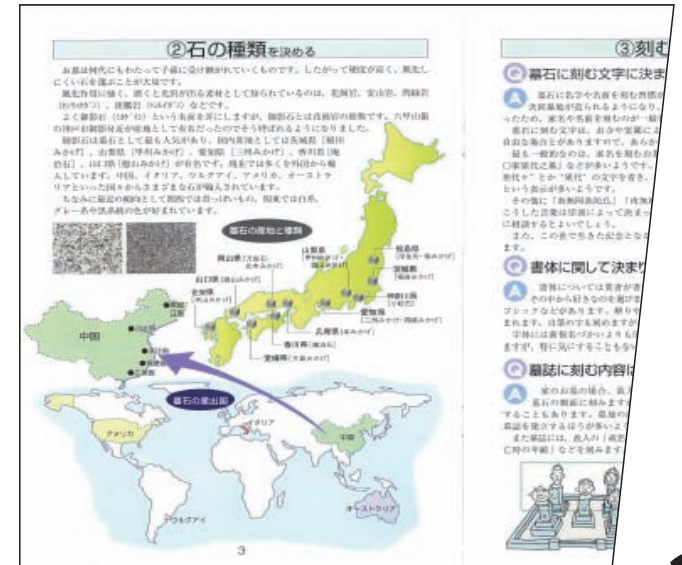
②石の種類を決める

お墓は何代にもわたって子孫に受け継がれていくものです。したがって硬度が高く、風化しにくい石を選ぶことが大切です。

風化作用に強く、磨くと光沢が出る素材として知られているのは、花崗岩、安山岩、斑糲岩（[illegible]）、閃緑岩（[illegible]）などです。

よく御影石（みかげ）という名前を耳にしますが、御影石とは花崗岩の総称です。六甲山麓の神戸市御影付近が産地として有名だったのでそう呼ばれるようになりました。

御影石は墓石として最も人気があり、国内産地としては茨城県［稲田みかげ］、山梨県［甲州みかげ］、愛知県［三州みかげ］、香川県［庵治石］、山口県［徳山みかげ］が有名です。現在では多くを外国から輸入しています。中国、イタリア、ウルグアイ、アメリカ、オーストラリアといった国からさまざまな石が輸入されています。

ちなみに最近の傾向としては関西では青っぽいもの、関東では白系、グレー系や黒系統の色が好まれています。

墓石の産地と種類

墓石の産出国

中国

アメリカ

イタリア

中国

オーストラリア

ウルグアイ

3

③刻む

墓石に刻む文字に決ま

墓石に名字や名前を刻む習慣の決まり墓地が造られるようになり、ったため、家名や名前を刻むのが一般墓石に刻む文字は、お寺や霊園に自由な場合とがありますので、あらか最も一般的なのは、家名を刻むお"先祖代々墓"などが多いようです。"俱会一処"とか"希代"の文字を書き、という表示が多いようです。その他に「南無阿弥陀仏」「南無こうした言葉は宗派によって決ま、に相談するとよいでしょう。また、この世で生きた記念となます。

書体に関して決まり

書体については楷書がそのの中から好きなものを選びまゴシックなどがあります。刻りをされます。石材店が示す見本ますが守体には書家や［illegible］ますが、特に気にすることもな

墓誌に刻む内容

家のお墓の場合、故人墓石の側面に刻みますすることもあります。墓地の墓誌を建立するほうが多いよまた墓誌には、故人の「戒名ご年の年齢」などを刻みます